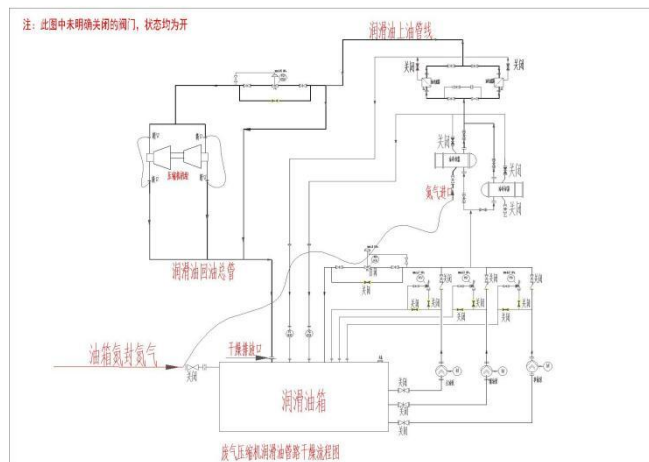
注：此图中未明确关闭的阀门，状态均为开

润滑油上油管线

关闭

关闭

关闭

关闭

氮气进口

关闭

关闭

润滑油回油总管

压缩机齿轮

油箱氮封氮气

干燥排放口

关闭

润滑油箱

关闭

关闭

关闭

关闭

关闭

关闭

废气压缩机润滑油管路干燥流程图